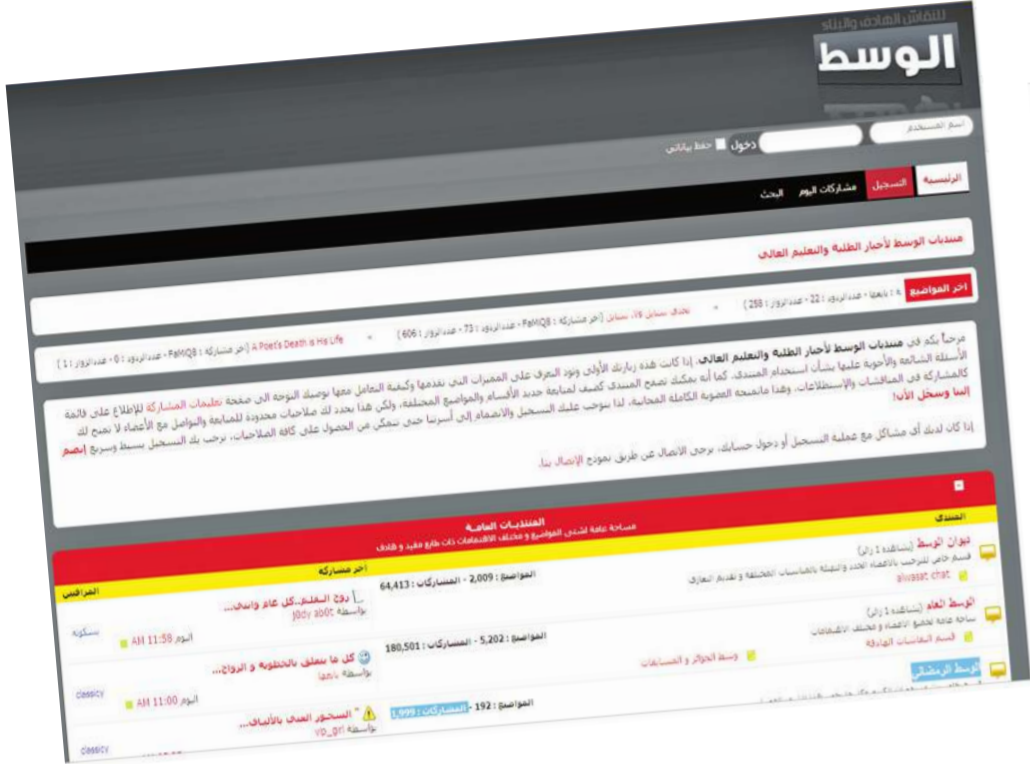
للنقاش الهادف والبناء
الوسط

اسم المستخدم
دخول
حفظ بياناتي

الرئيسية
التسجيل
مشاركات اليوم
البحث

منتديات الوسط لأخبار الطلبة والتعليم العالي

آخر المواضيع
A Poet's Death is His Life [آخر مشاركة : FaMQ8 - عدد الردود : 0 - عدد الزوار : 1]
تحدي سجل لا، سجال [آخر مشاركة : FaMQ8 - عدد الردود : 73 - عدد الزوار : 606]
بابها - عدد الردود : 22 - عدد الزوار : 258

مرحباً بكم في منتديات الوسط لأخبار الطلبة والتعليم العالي. إذا كانت هذه زيارتك الأولى ونود التعرف على المميزات التي نقدمها وكيفية التعامل معها نوصيك التوجه الى صفحة تعليمات المشاركة للإطلاع على قائمة الأسئلة الشائعة والأجوبة عليها بشأن استخدام المنتدى، كما أنه بمكنك تصفح المنتدى كضيف لمتابعة جديد الأقسام والمواضيع المختلفة، ولكن هذا يحدد لك صلاحيات محدودة للمتابعة والتواصل مع الأعضاء لا نسمح لك كالمشاركة في المناقشات والإستطلاعات، وهذا مانمنحه العضوية الكاملة المجانية، لذا يتوجب عليك التسجيل والانضمام إلى أسرتنا حتى تتمكن من الحصول على كافة الصلاحيات، نرحب بك التسجيل بسيط وسريع إنضم إلينا وسجل الآن!

إذا كان لديك أي مشاكل مع عملية التسجيل أو دخول حسابك، يرجى الاتصال عن طريق نموذج الإتصال بنا.

المنتدى
المنتديات العامة
مساحة عامة لشتى المواضيع و مختلف الاهتمامات ذات طابع مفيد و هادف
آخر مشاركة
المراقبين

ديوان الوسط (يشاهده 1 زائر)
قسم خاص للترحيب بالأعضاء الجدد والتهنئة بالمناسبات المختلفة وتقديم التعازي
alwasat chat
المواضيع : 2,009 - المشاركات : 64,413
روح الطفل..كل عام وانتي...
بواسطة jody abot
اليوم AM 11:58
بسكوته

الوسط العام (يشاهده 1 زائر)
ساحة عامة لجميع الأعضاء و مختلف الاهتمامات
قسم النقاشات الهادفة
وسط الجوائز و المسابقات
المواضيع : 5,202 - المشاركات : 180,501
كل ما يتعلق بالخطوبة و الزواج...
بواسطة بامها
اليوم AM 11:00
classicy

الوسط الرمضاني
المواضيع : 192 - المشاركات : 1,999
السحور الصحي بالألياف...
بواسطة vip_girl
classicy